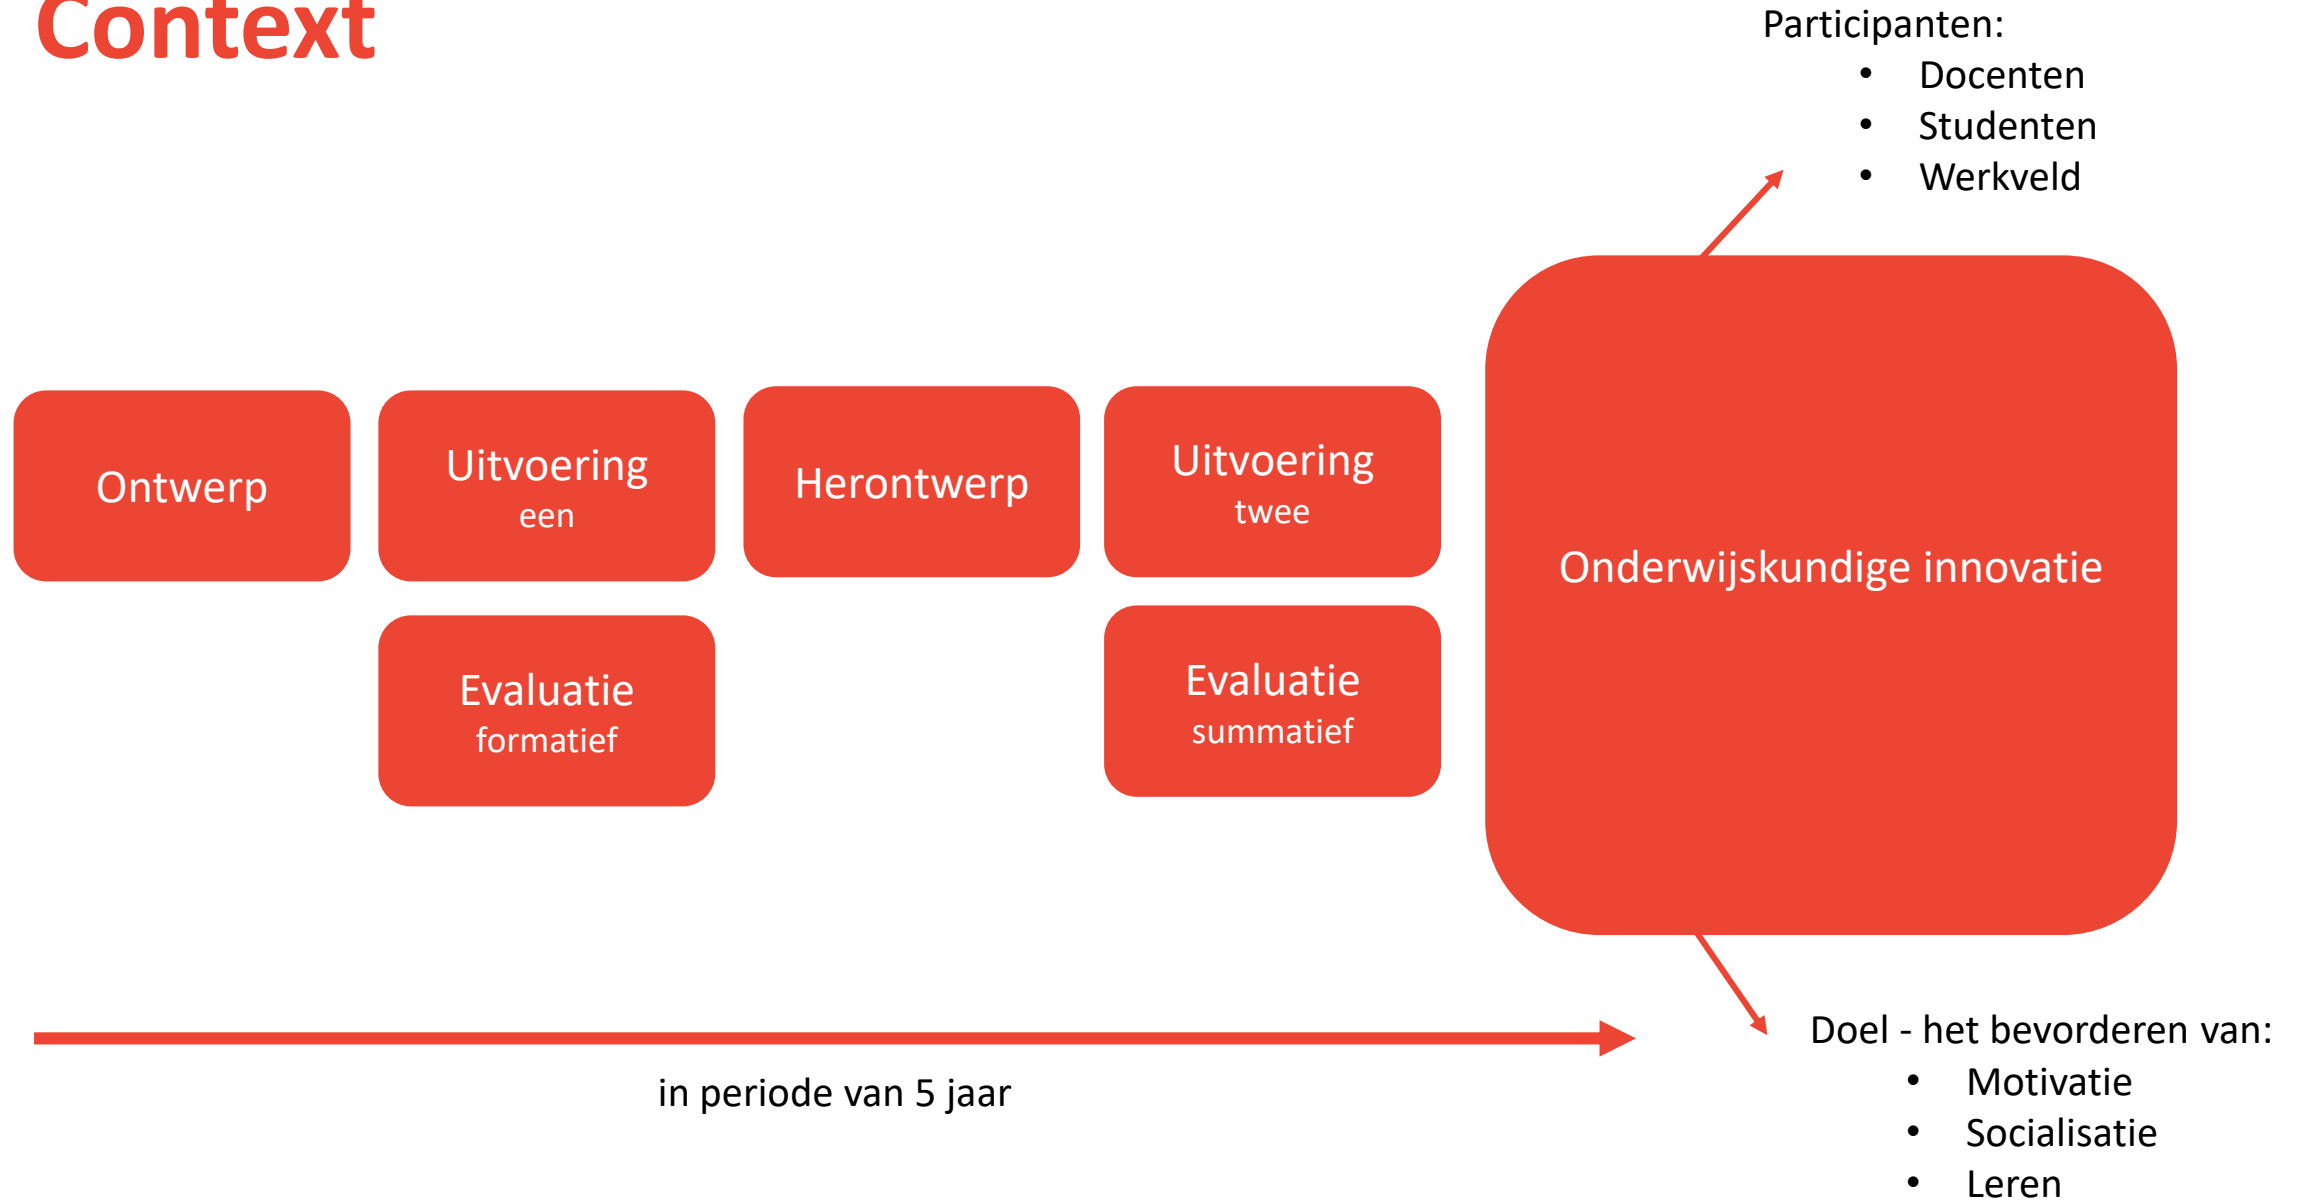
Context

Participanten:
- Docenten
- Studenten
- Werkveld

Ontwerp

Uitvoering
een

Herontwerp

Uitvoering
twee

Onderwijskundige innovatie

Evaluatie
formatief

Evaluatie
summatief

in periode van 5 jaar

Doel - het bevorderen van:
- Motivatie
- Socialisatie
- Leren